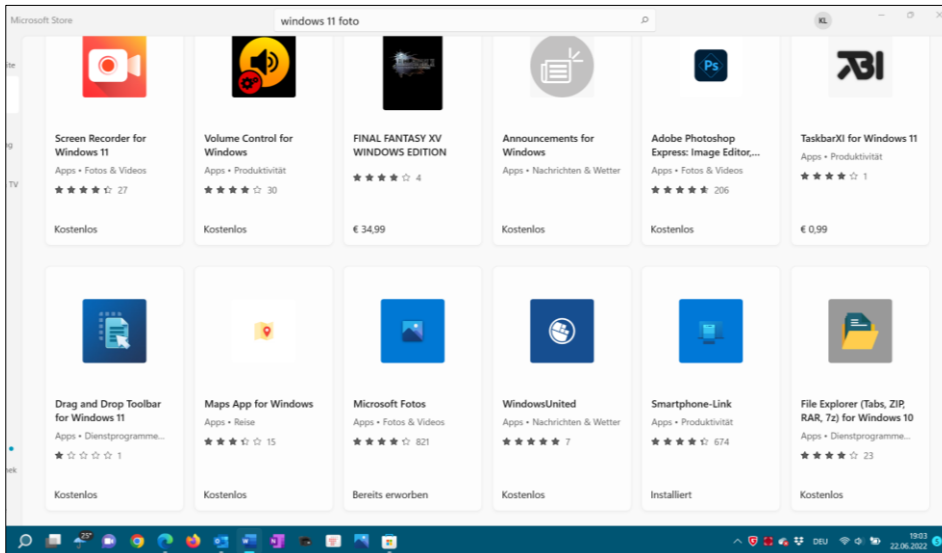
Microsoft Store

windows 11 foto

KL

Screen Recorder for Windows 11
Apps • Fotos & Videos
27
Kostenlos

Volume Control for Windows
Apps • Produktivität
30
Kostenlos

FINAL FANTASY XV WINDOWS EDITION
4
€ 34,99

Announcements for Windows
Apps • Nachrichten & Wetter
Kostenlos

Adobe Photoshop Express: Image Editor,...
Apps • Fotos & Videos
206
Kostenlos

TaskbarXI for Windows 11
Apps • Produktivität
1
€ 0,99

Drag and Drop Toolbar for Windows 11
Apps • Dienstprogramme...
1
Kostenlos

Maps App for Windows
Apps • Reise
15
Kostenlos

Microsoft Fotos
Apps • Fotos & Videos
821
Bereits erworben

WindowsUnited
Apps • Nachrichten & Wetter
7
Kostenlos

Smartphone-Link
Apps • Produktivität
674
Installiert

File Explorer (Tabs, ZIP, RAR, 7z) for Windows 10
Apps • Dienstprogramme...
23
Kostenlos

25°
DEU
19:03
22.06.2022